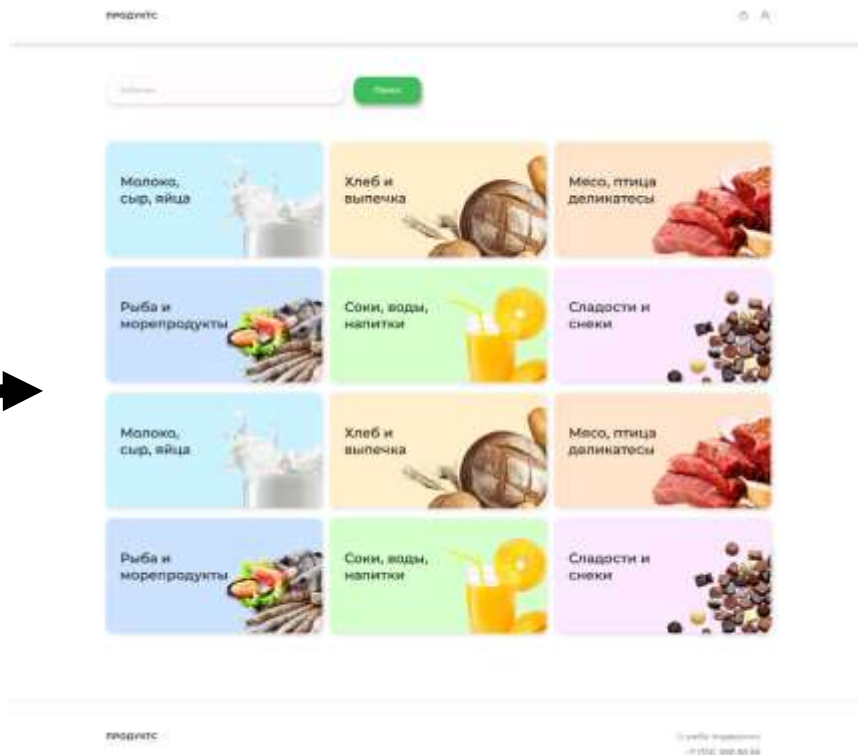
ПРОДУКТС

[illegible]

Поиск

Молоко, сыр, яйца

Хлеб и выпечка

Мясо, птица деликатесы

Рыба и морепродукты

Соки, воды, напитки

Сладости и снеки

Молоко, сыр, яйца

Хлеб и выпечка

Мясо, птица деликатесы

Рыба и морепродукты

Соки, воды, напитки

Сладости и снеки

ПРОДУКТС

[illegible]
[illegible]